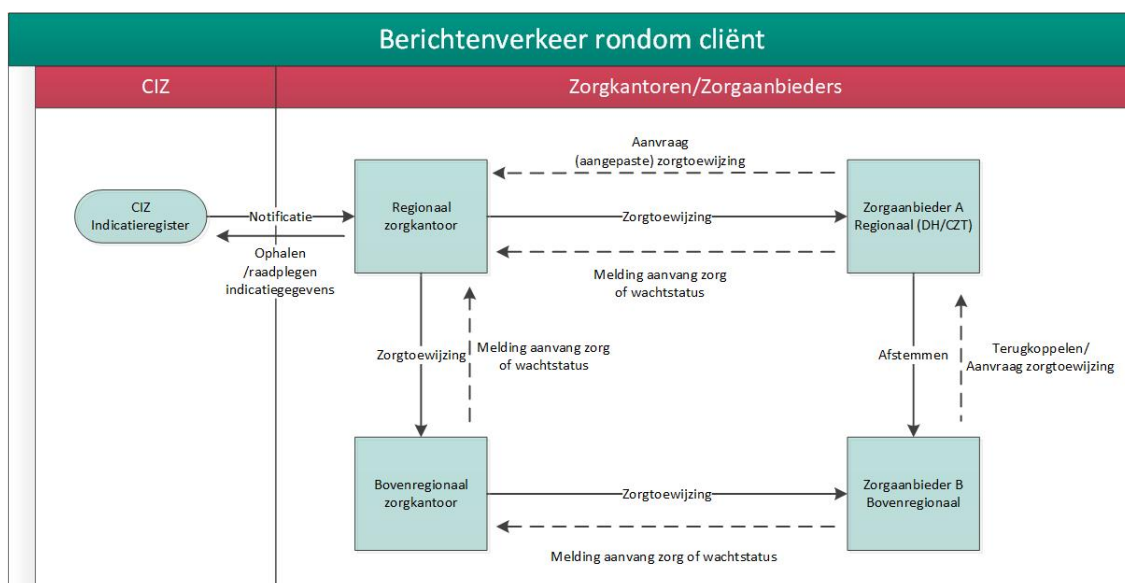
Berichtenverkeer rondom cliënt

CIZ

Zorgkantoren/Zorgaanbieders

CIZ Indicatieregister

Notificatie

Ophalen /raadplegen indicatiegegevens

Regionaal zorgkantoor

Aanvraag (aangepaste) zorgtoewijzing

Zorgtoewijzing

Melding aanvang zorg of wachtstatus

Zorgaanbieder A Regionaal (DH/CZT)

Zorgtoewijzing

Melding aanvang zorg of wachtstatus

Afstemmen

Terugkoppelen/ Aanvraag zorgtoewijzing

Bovenregionaal zorgkantoor

Zorgtoewijzing

Melding aanvang zorg of wachtstatus

Zorgaanbieder B Bovenregionaal